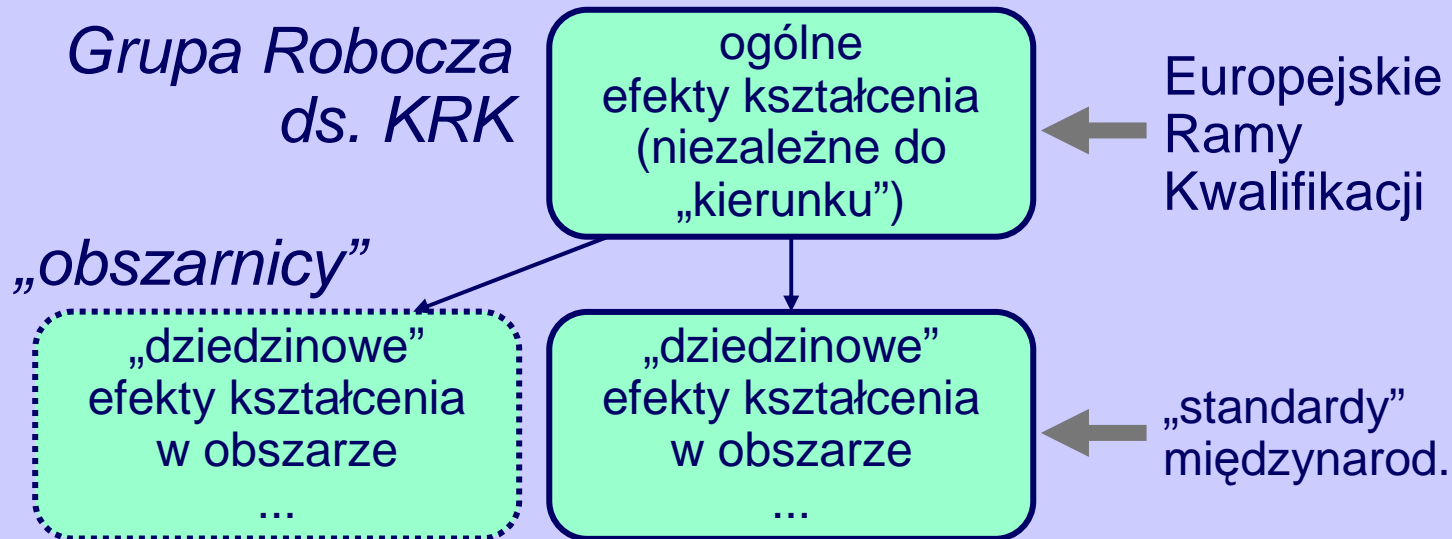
Grupa Robocza ds. KRK

ogólne efekty kształcenia (niezależne do „kierunku")

Europejskie Ramy Kwalifikacji

„obszarnicy"

„dziedzinowe" efekty kształcenia w obszarze ...

„dziedzinowe" efekty kształcenia w obszarze ...

„standardy" międzynarod.